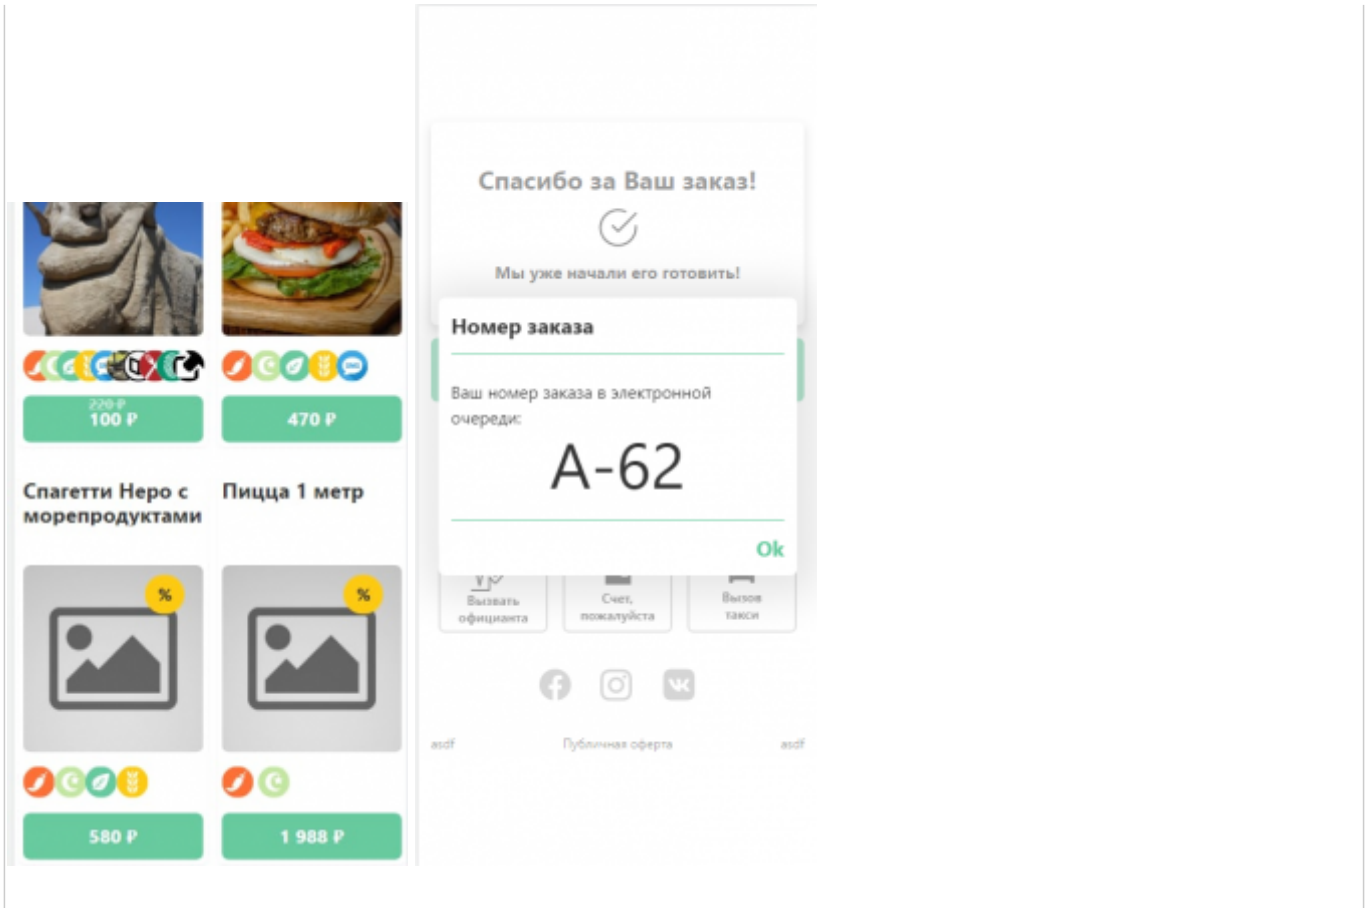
220 ₽
100 ₽

470 ₽

Спагетти Неро с морепродуктами

Пицца 1 метр

%

%

580 ₽

1 988 ₽

Спасибо за Ваш заказ!

Мы уже начали его готовить!

Номер заказа

Ваш номер заказа в электронной очереди:

A-62

Ok

Вызвать официанта

Счет, пожалуйста

Вызов такси

asdf

Публичная оферта

asdf